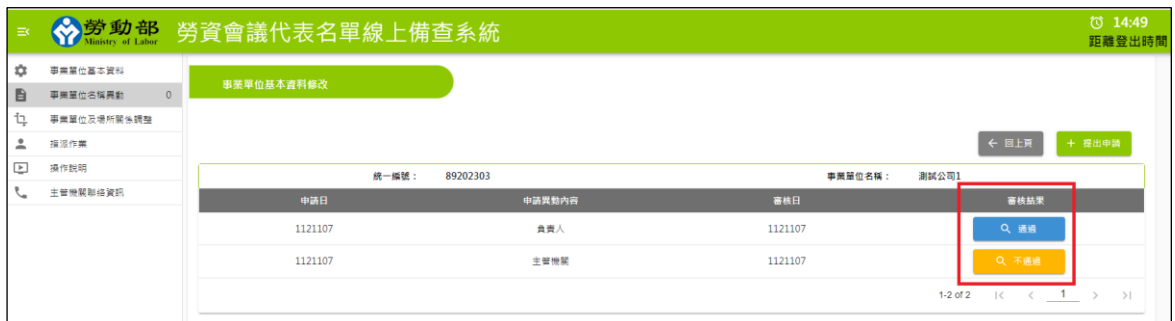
勞動部 Ministry of Labor 勞資會議代表名單線上備查系統

14:49
距離登出時間

事業單位基本資料
事業單位名稱異動 0
事業單位及場所關係調整
指派作業
操作說明
主管機關聯絡資訊

事業單位基本資料修改

回上頁
提出申請

統一編號： 89202303
事業單位名稱： 測試公司1

| 申請日 | 申請異動內容 | 審核日 | 審核結果 |
|---|---|---|---|
| 1121107 | 負責人 | 1121107 | 通過 |
| 1121107 | 主管機關 | 1121107 | 不通過 |

1-2 of 2 1